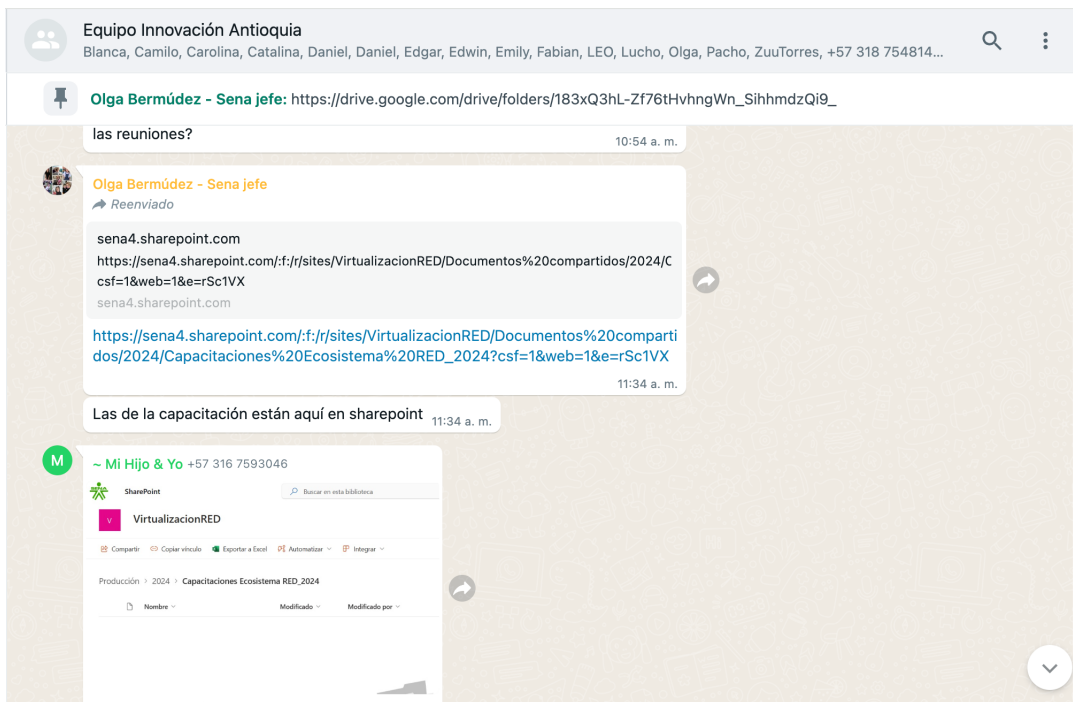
Equipo Innovación Antioquia
Blanca, Camilo, Carolina, Catalina, Daniel, Daniel, Edgar, Edwin, Emily, Fabian, LEO, Lucho, Olga, Pacho, ZuuTorres, +57 318 754814...

Olga Bermúdez - Sena jefe: https://drive.google.com/drive/folders/183xQ3hL-Zf76tHvhngWn_SihhmdzQi9_

las reuniones?
10:54 a. m.

Olga Bermúdez - Sena jefe
Reenviado
sena4.sharepoint.com
https://sena4.sharepoint.com/:f:/r/sites/VirtualizacionRED/Documentos%20compartidos/2024/C
csf=1&web=1&e=rSc1VX
sena4.sharepoint.com
https://sena4.sharepoint.com/:f:/r/sites/VirtualizacionRED/Documentos%20compartidos/2024/Capacitaciones%20Ecosistema%20RED_2024?csf=1&web=1&e=rSc1VX
11:34 a. m.

Las de la capacitación están aquí en sharepoint 11:34 a. m.

~ Mi Hijo & Yo +57 316 7593046
SharePoint
Buscar en esta biblioteca
V
VirtualizacionRED
Compartir Copiar vínculo Exportar a Excel Automatizar Integrar
Producción > 2024 > Capacitaciones Ecosistema RED_2024
Nombre Modificado Modificado por